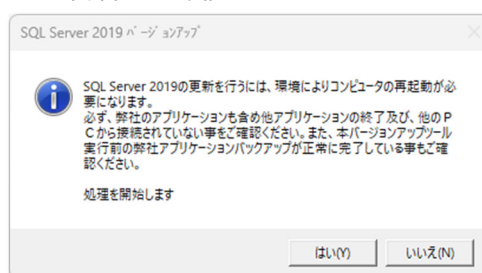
SQL Server 2019 ﾊﾞｰｼﾞｮﾝｱｯﾌﾟ

SQL Server 2019の更新を行うには、環境によりコンピュータの再起動が必要になります。
必ず、弊社のアプリケーションも含め他アプリケーションの終了及び、他のＰＣから接続されていない事をご確認ください。また、本バージョンアップツール実行前の弊社アプリケーションバックアップが正常に完了している事もご確認ください。

処理を開始します

はい(Y)
いいえ(N)